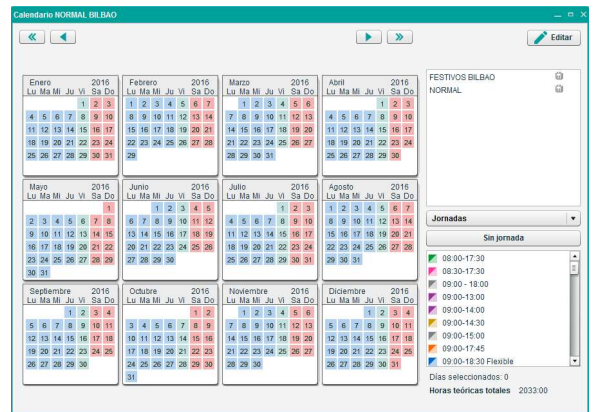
Calendario NORMAL BILBAO

Editar

| Enero 2016 | | | | | | |
|---|---|---|---|---|---|---|
| Lu | Ma | Mi | Ju | Vi | Sa | Do |
| | | | | 1 | 2 | 3 |
| 4 | 5 | 6 | 7 | 8 | 9 | 10 |
| 11 | 12 | 13 | 14 | 15 | 16 | 17 |
| 18 | 19 | 20 | 21 | 22 | 23 | 24 |
| 25 | 26 | 27 | 28 | 29 | 30 | 31 |

| Febrero 2016 | | | | | | |
|---|---|---|---|---|---|---|
| Lu | Ma | Mi | Ju | Vi | Sa | Do |
| 1 | 2 | 3 | 4 | 5 | 6 | 7 |
| 8 | 9 | 10 | 11 | 12 | 13 | 14 |
| 15 | 16 | 17 | 18 | 19 | 20 | 21 |
| 22 | 23 | 24 | 25 | 26 | 27 | 28 |
| 29 | | | | | | |

| Marzo 2016 | | | | | | |
|---|---|---|---|---|---|---|
| Lu | Ma | Mi | Ju | Vi | Sa | Do |
| | 1 | 2 | 3 | 4 | 5 | 6 |
| 7 | 8 | 9 | 10 | 11 | 12 | 13 |
| 14 | 15 | 16 | 17 | 18 | 19 | 20 |
| 21 | 22 | 23 | 24 | 25 | 26 | 27 |
| 28 | 29 | 30 | 31 | | | |

| Abril 2016 | | | | | | |
|---|---|---|---|---|---|---|
| Lu | Ma | Mi | Ju | Vi | Sa | Do |
| | | | | 1 | 2 | 3 |
| 4 | 5 | 6 | 7 | 8 | 9 | 10 |
| 11 | 12 | 13 | 14 | 15 | 16 | 17 |
| 18 | 19 | 20 | 21 | 22 | 23 | 24 |
| 25 | 26 | 27 | 28 | 29 | 30 | |

| Mayo 2016 | | | | | | |
|---|---|---|---|---|---|---|
| Lu | Ma | Mi | Ju | Vi | Sa | Do |
| | | | | | | 1 |
| 2 | 3 | 4 | 5 | 6 | 7 | 8 |
| 9 | 10 | 11 | 12 | 13 | 14 | 15 |
| 16 | 17 | 18 | 19 | 20 | 21 | 22 |
| 23 | 24 | 25 | 26 | 27 | 28 | 29 |
| 30 | 31 | | | | | |

| Junio 2016 | | | | | | |
|---|---|---|---|---|---|---|
| Lu | Ma | Mi | Ju | Vi | Sa | Do |
| | | 1 | 2 | 3 | 4 | 5 |
| 6 | 7 | 8 | 9 | 10 | 11 | 12 |
| 13 | 14 | 15 | 16 | 17 | 18 | 19 |
| 20 | 21 | 22 | 23 | 24 | 25 | 26 |
| 27 | 28 | 29 | 30 | | | |

| Julio 2016 | | | | | | |
|---|---|---|---|---|---|---|
| Lu | Ma | Mi | Ju | Vi | Sa | Do |
| | | | | 1 | 2 | 3 |
| 4 | 5 | 6 | 7 | 8 | 9 | 10 |
| 11 | 12 | 13 | 14 | 15 | 16 | 17 |
| 18 | 19 | 20 | 21 | 22 | 23 | 24 |
| 25 | 26 | 27 | 28 | 29 | 30 | 31 |

| Agosto 2016 | | | | | | |
|---|---|---|---|---|---|---|
| Lu | Ma | Mi | Ju | Vi | Sa | Do |
| 1 | 2 | 3 | 4 | 5 | 6 | 7 |
| 8 | 9 | 10 | 11 | 12 | 13 | 14 |
| 15 | 16 | 17 | 18 | 19 | 20 | 21 |
| 22 | 23 | 24 | 25 | 26 | 27 | 28 |
| 29 | 30 | 31 | | | | |

| Septiembre 2016 | | | | | | |
|---|---|---|---|---|---|---|
| Lu | Ma | Mi | Ju | Vi | Sa | Do |
| | | | 1 | 2 | 3 | 4 |
| 5 | 6 | 7 | 8 | 9 | 10 | 11 |
| 12 | 13 | 14 | 15 | 16 | 17 | 18 |
| 19 | 20 | 21 | 22 | 23 | 24 | 25 |
| 26 | 27 | 28 | 29 | 30 | | |

| Octubre 2016 | | | | | | |
|---|---|---|---|---|---|---|
| Lu | Ma | Mi | Ju | Vi | Sa | Do |
| | | | | | 1 | 2 |
| 3 | 4 | 5 | 6 | 7 | 8 | 9 |
| 10 | 11 | 12 | 13 | 14 | 15 | 16 |
| 17 | 18 | 19 | 20 | 21 | 22 | 23 |
| 24 | 25 | 26 | 27 | 28 | 29 | 30 |
| 31 | | | | | | |

| Noviembre 2016 | | | | | | |
|---|---|---|---|---|---|---|
| Lu | Ma | Mi | Ju | Vi | Sa | Do |
| | 1 | 2 | 3 | 4 | 5 | 6 |
| 7 | 8 | 9 | 10 | 11 | 12 | 13 |
| 14 | 15 | 16 | 17 | 18 | 19 | 20 |
| 21 | 22 | 23 | 24 | 25 | 26 | 27 |
| 28 | 29 | 30 | | | | |

| Diciembre 2016 | | | | | | |
|---|---|---|---|---|---|---|
| Lu | Ma | Mi | Ju | Vi | Sa | Do |
| | | | 1 | 2 | 3 | 4 |
| 5 | 6 | 7 | 8 | 9 | 10 | 11 |
| 12 | 13 | 14 | 15 | 16 | 17 | 18 |
| 19 | 20 | 21 | 22 | 23 | 24 | 25 |
| 26 | 27 | 28 | 29 | 30 | 31 | |

FESTIVOS BILBAO
NORMAL

Jornadas
Sin jornada
08:00-17:30
08:30-17:30
08:00 - 18:00
09:00-13:00
09:00-14:00
09:00-14:30
09:00-15:00
09:00-17:45
09:00-18:30 Flexible

Días seleccionados: 0
Horas teóricas totales 2033:00